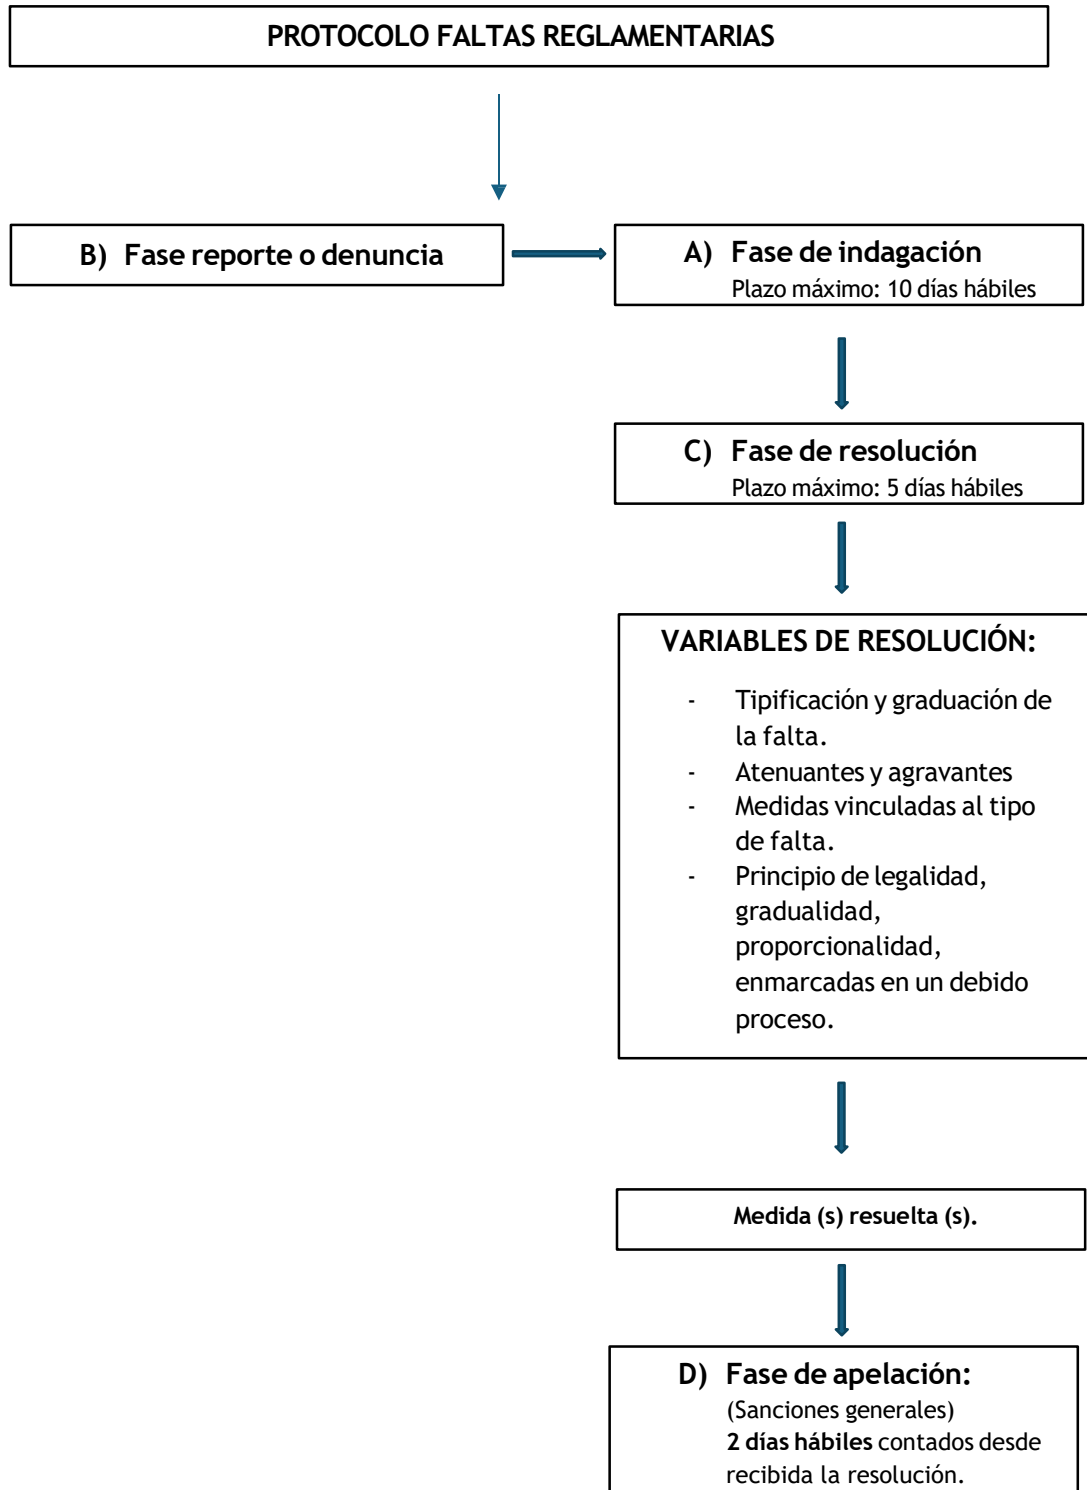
PROTOCOLO FALTAS REGLAMENTARIAS

B) Fase reporte o denuncia

A) Fase de indagación
Plazo máximo: 10 días hábiles

C) Fase de resolución
Plazo máximo: 5 días hábiles

VARIABLES DE RESOLUCIÓN:

- Tipificación y graduación de la falta.
- Atenuantes y agravantes
- Medidas vinculadas al tipo de falta.
- Principio de legalidad, gradualidad, proporcionalidad, enmarcadas en un debido proceso.

Medida (s) resuelta (s).

D) Fase de apelación:
(Sanciones generales)
2 días hábiles contados desde recibida la resolución.